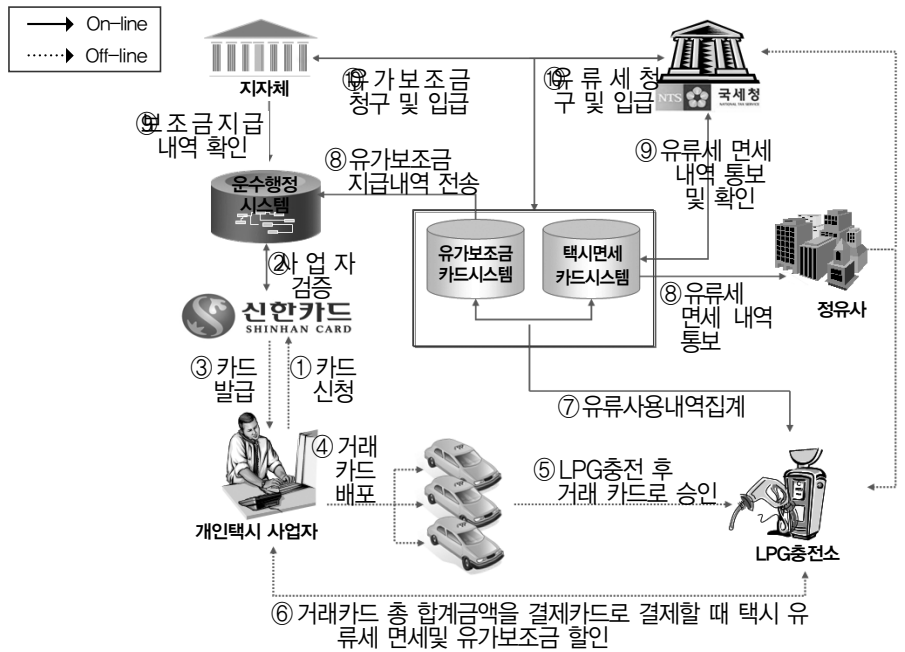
On-line
Off-line

지자체

⑩유가보조금 청구 및 입급

⑩유류세 청구 및 입급

NTS 국세청 NATIONAL TAX SERVICE

⑨보조금지급 내역 확인

⑧유가보조금 지급내역 전송

⑨유류세 면세 내역 통보 및 확인

운수행정 시스템

유가보조금 카드시스템

택시면세 카드시스템

②사업자 검증

신한카드 SHINHAN CARD

⑧유류세 면세 내역 통보

정유사

③카드 발급

①카드 신청

⑦유류사용내역집계

④거래 카드 배포

⑤LPG충전 후 거래 카드로 승인

개인택시 사업자

LPG충전소

⑥거래카드 총 합계금액을 결제카드로 결제할 때 택시 유류세 면세및 유가보조금 할인